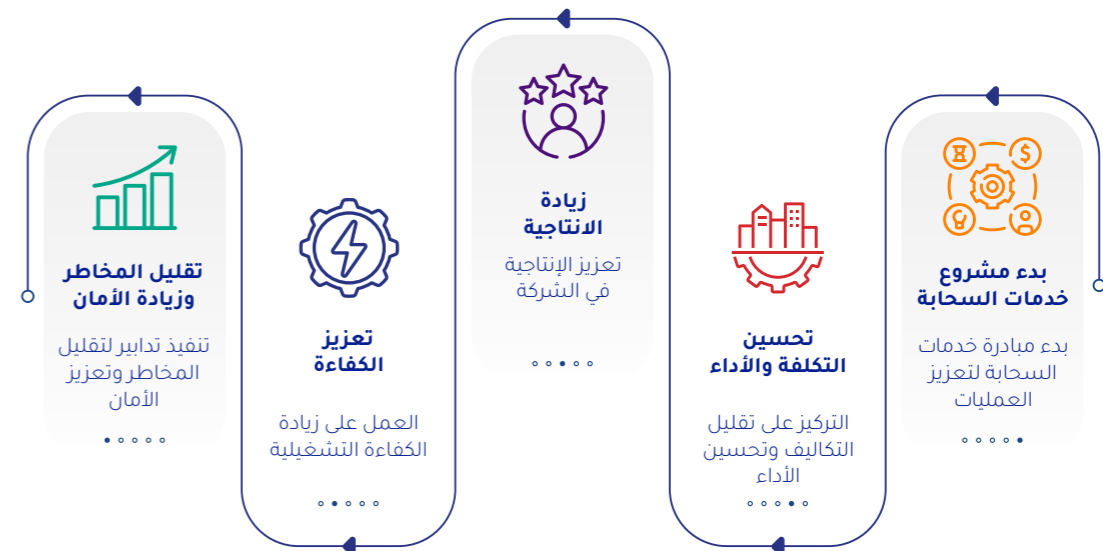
بدء مشروع خدمات السحابة

بدء مبادرة خدمات السحابة لتعزيز العمليات

تحسين التكلفة والأداء

التركيز على تقليل التكاليف وتحسين الأداء

زيادة الانتاجية

تعزيز الإنتاجية في الشركة

تعزيز الكفاءة

العمل على زيادة الكفاءة التشغيلية

تقليل المخاطر وزيادة الأمان

تنفيذ تدابير لتقليل المخاطر وتعزيز الأمان